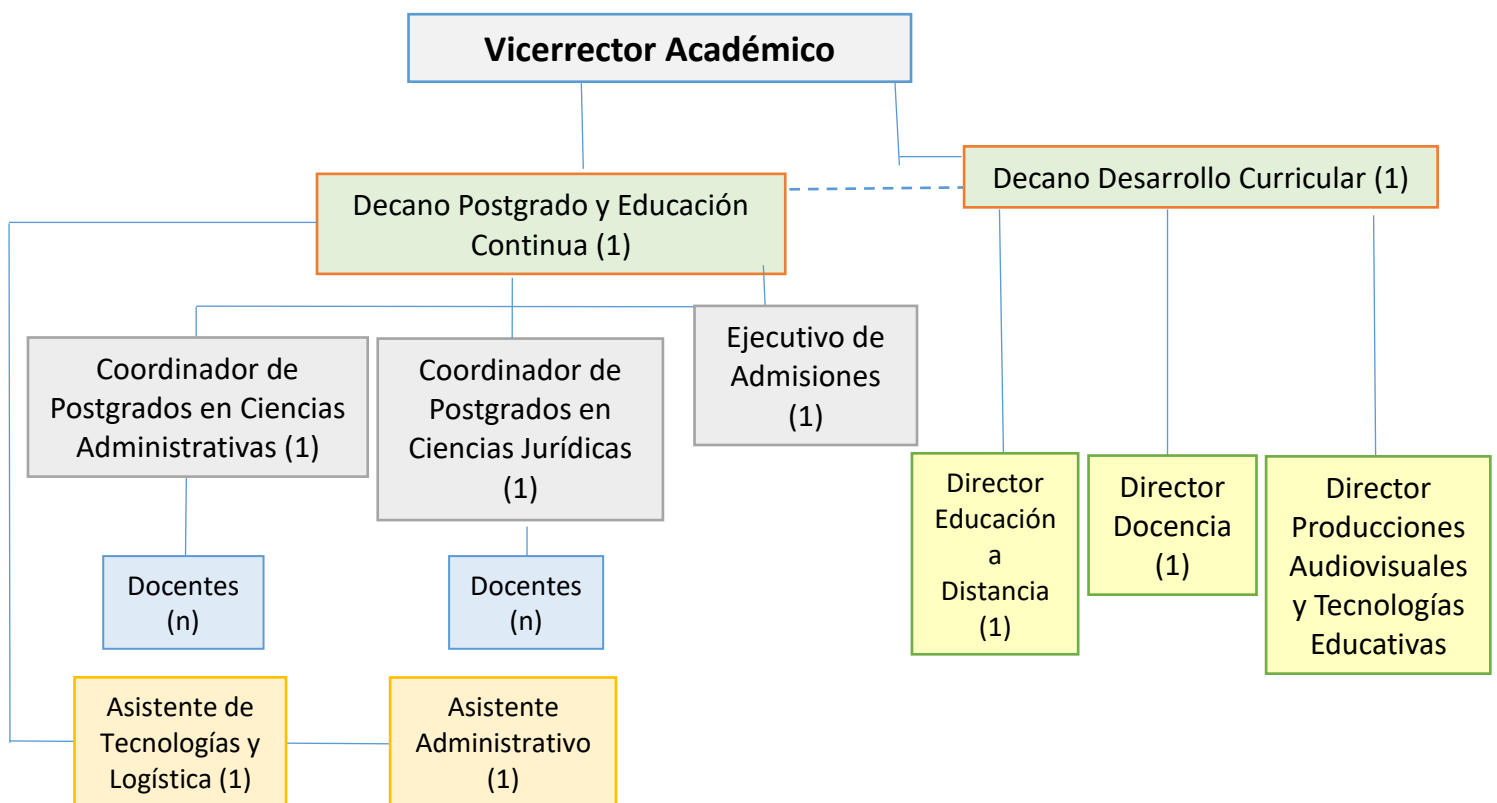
Vicerrector Académico

Decano Postgrado y Educación Continua (1)

Decano Desarrollo Curricular (1)

Coordinador de Postgrados en Ciencias Administrativas (1)

Coordinador de Postgrados en Ciencias Jurídicas (1)

Ejecutivo de Admisiones (1)

Director Educación a Distancia (1)

Director Docencia (1)

Director Producciones Audiovisuales y Tecnologías Educativas

Docentes (n)

Docentes (n)

Asistente de Tecnologías y Logística (1)

Asistente Administrativo (1)